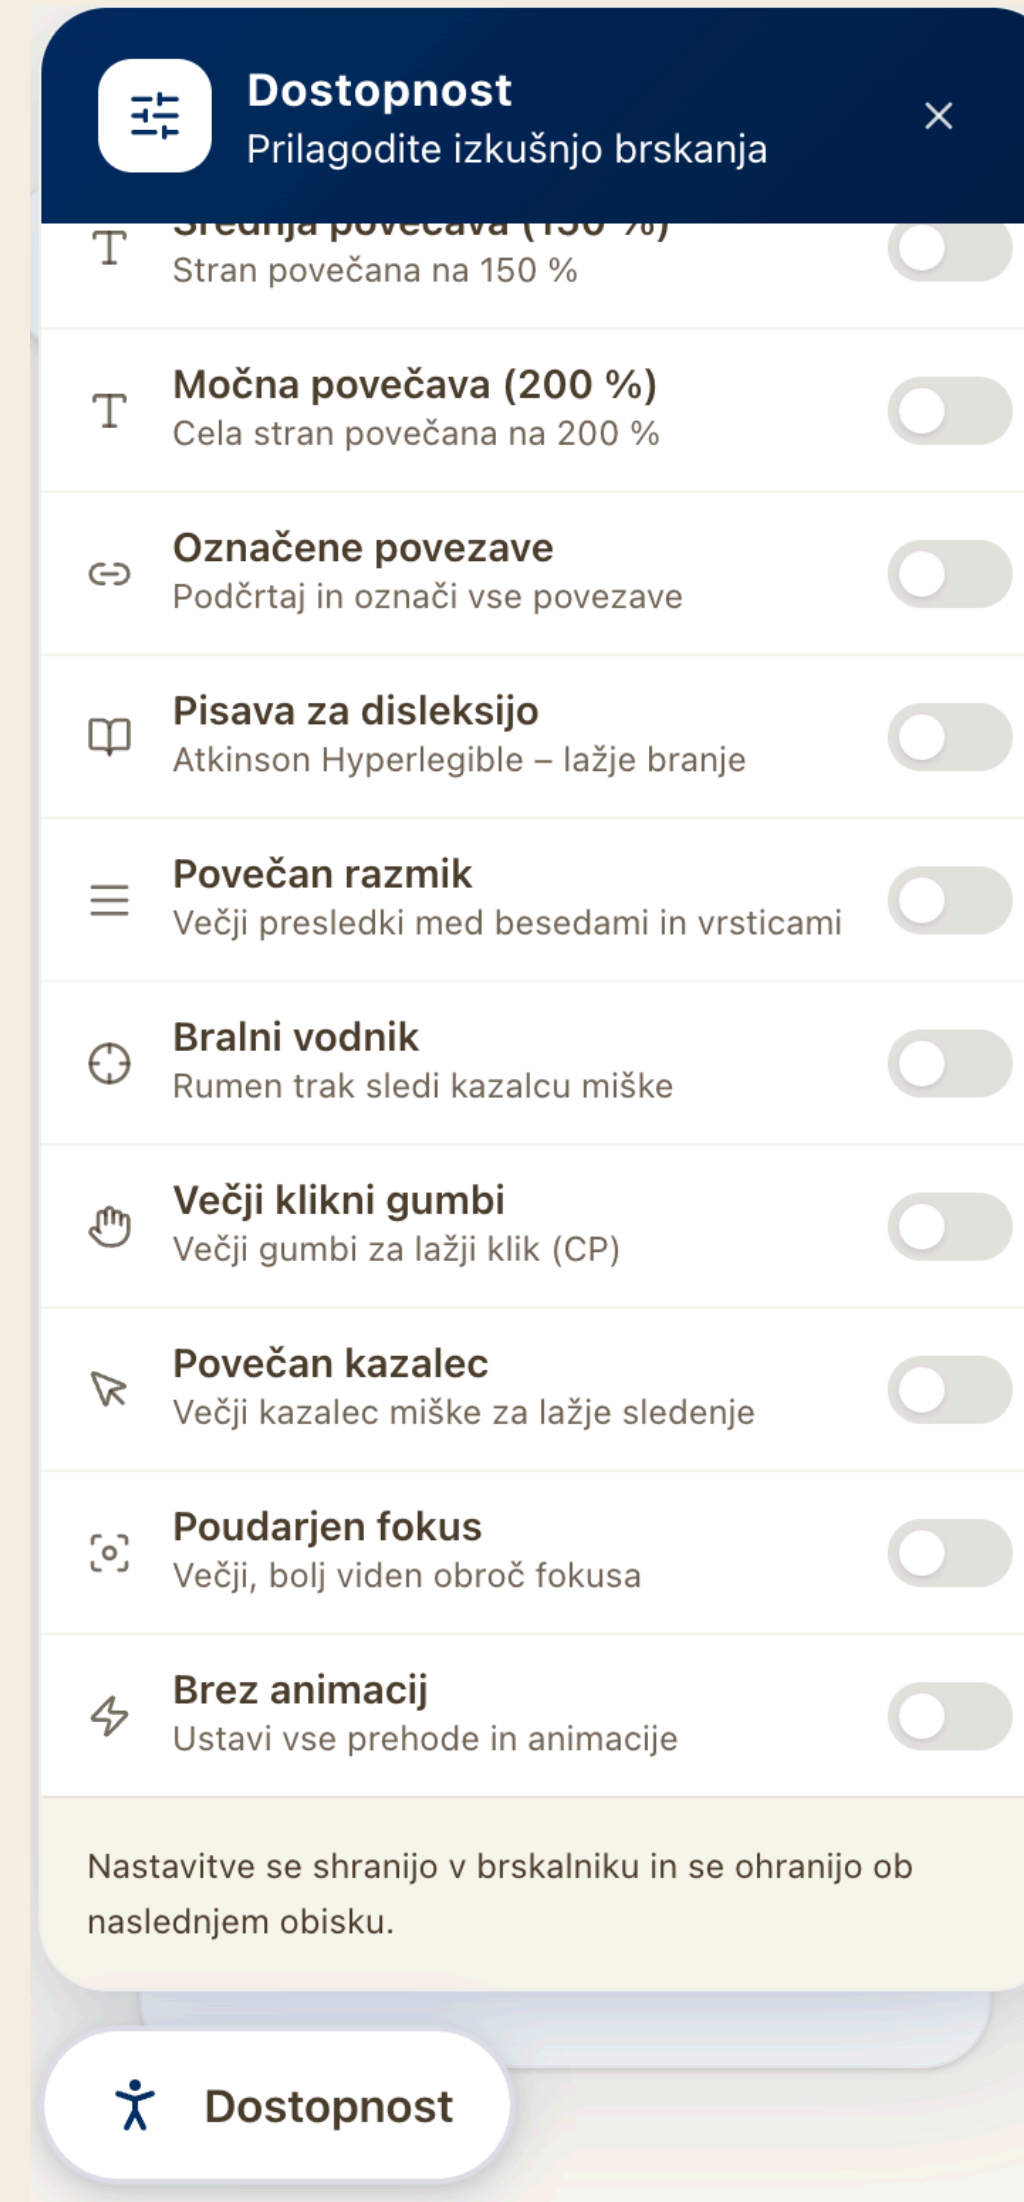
Dostopnost
Prilagodite izkušnjo brskanja

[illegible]
Stran povečana na 150 %

Močna povečava (200 %)
Cela stran povečana na 200 %

Označene povezave
Podčrtaj in označi vse povezave

Pisava za disleksijo
Atkinson Hyperlegible – lažje branje

Povečan razmik
Večji presledki med besedami in vrsticami

Bralni vodnik
Rumen trak sledi kazalcu miške

Večji klikni gumbi
Večji gumbi za lažji klik (CP)

Povečan kazalec
Večji kazalec miške za lažje sledenje

Poudarjen fokus
Večji, bolj viden obroč fokusa

Brez animacij
Ustavi vse prehode in animacije

Nastavitve se shranijo v brskalniku in se ohranijo ob naslednjem obisku.

Dostopnost